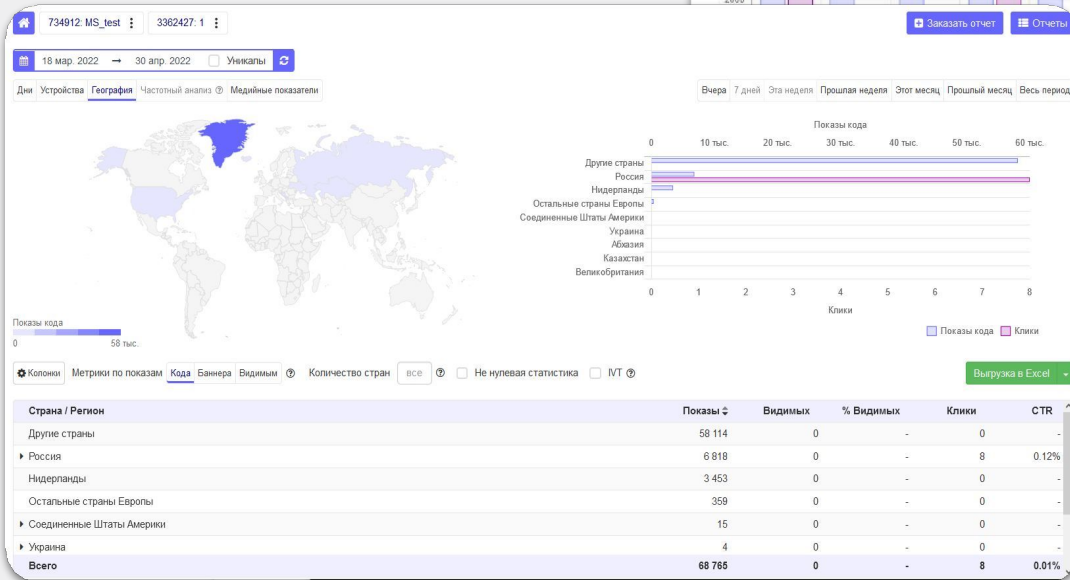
734912: MS_test ⋮ 3362427: 1 ⋮

Заказать отчет Отчеты

18 мар. 2022 → 30 апр. 2022 Уникалы

Дни Устройства География Частотный анализ ⓘ Медийные показатели

Вчера 7 дней Эта неделя Прошлая неделя Этот месяц Прошлый месяц Весь период

Показы кода

0 10 тыс. 20 тыс. 30 тыс. 40 тыс. 50 тыс. 60 тыс.

Другие страны
Россия
Нидерланды
Остальные страны Европы
Соединенные Штаты Америки
Украина
Абхазия
Казахстан
Великобритания

0 1 2 3 4 5 6 7 8

Клики

Показы кода Клики

Показы кода
0 58 тыс.

Колонки Метрики по показам Кода Баннера Видимым ⓘ Количество стран все ⓘ Не нулевая статистика IVT ⓘ

Выгрузка в Excel

| Страна / Регион | Показы | Видимых | % Видимых | Клики | CTR |
|---|---|---|---|---|---|
| Другие страны | 58 114 | 0 | - | 0 | - |
| ▸ Россия | 6 818 | 0 | - | 8 | 0.12% |
| Нидерланды | 3 453 | 0 | - | 0 | - |
| Остальные страны Европы | 359 | 0 | - | 0 | - |
| ▸ Соединенные Штаты Америки | 15 | 0 | - | 0 | - |
| ▸ Украина | 4 | 0 | - | 0 | - |
| Всего | 68 765 | 0 | - | 8 | 0.01% |